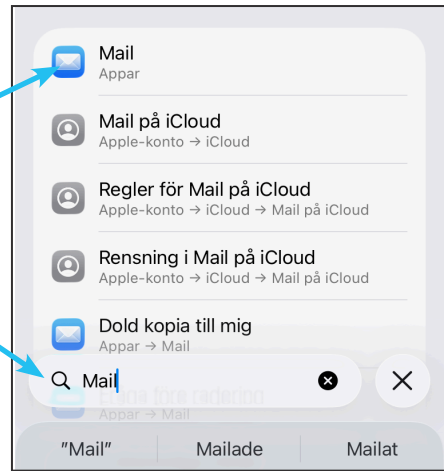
Mail
Appar

Mail på iCloud
Apple-konto → iCloud

Regler för Mail på iCloud
Apple-konto → iCloud → Mail på iCloud

Rensning i Mail på iCloud
Apple-konto → iCloud → Mail på iCloud

Dold kopia till mig
Appar → Mail

Mail

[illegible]
Appar → Mail

"Mail" Mailade Mailat